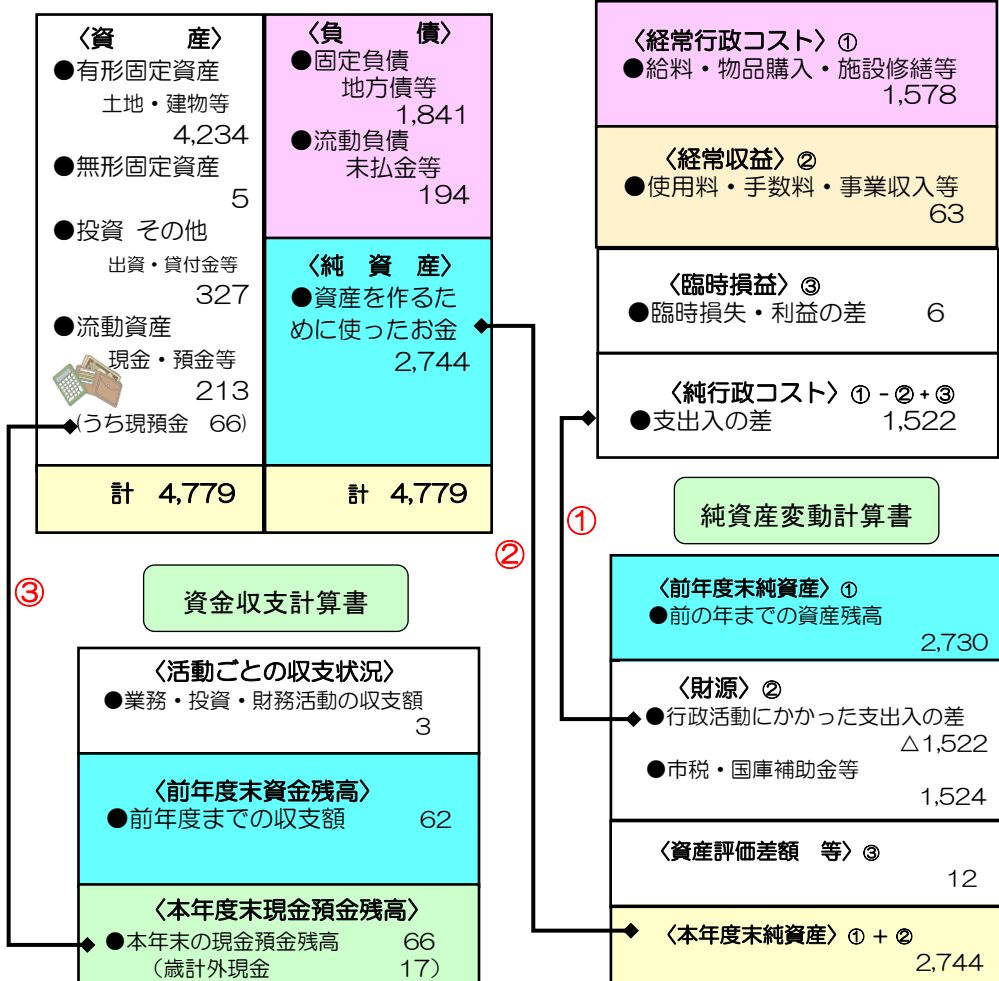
〈資　　産〉
●有形固定資産
土地・建物等
4,234
●無形固定資産
5
●投資 その他
出資・貸付金等
327
●流動資産
現金・預金等
213
(うち現預金　66)

〈負　　債〉
●固定負債
地方債等
1,841
●流動負債
未払金等
194

〈純　資　産〉
●資産を作るために使ったお金
2,744

計　4,779

計　4,779

〈経常行政コスト〉①
●給料・物品購入・施設修繕等
1,578

〈経常収益〉②
●使用料・手数料・事業収入等
63

〈臨時損益〉③
●臨時損失・利益の差　6

〈純行政コスト〉①－②＋③
●支出入の差　1,522

①

②

③

純資産変動計算書

資金収支計算書

〈活動ごとの収支状況〉
●業務・投資・財務活動の収支額
3

〈前年度末資金残高〉
●前年度までの収支額　62

〈本年度末現金預金残高〉
●本年末の現金預金残高　66
（歳計外現金　17）

〈前年度末純資産〉①
●前の年までの資産残高
2,730

〈財源〉②
●行政活動にかかった支出入の差
△1,522
●市税・国庫補助金等
1,524

〈資産評価差額　等〉③
12

〈本年度末純資産〉①＋②
2,744